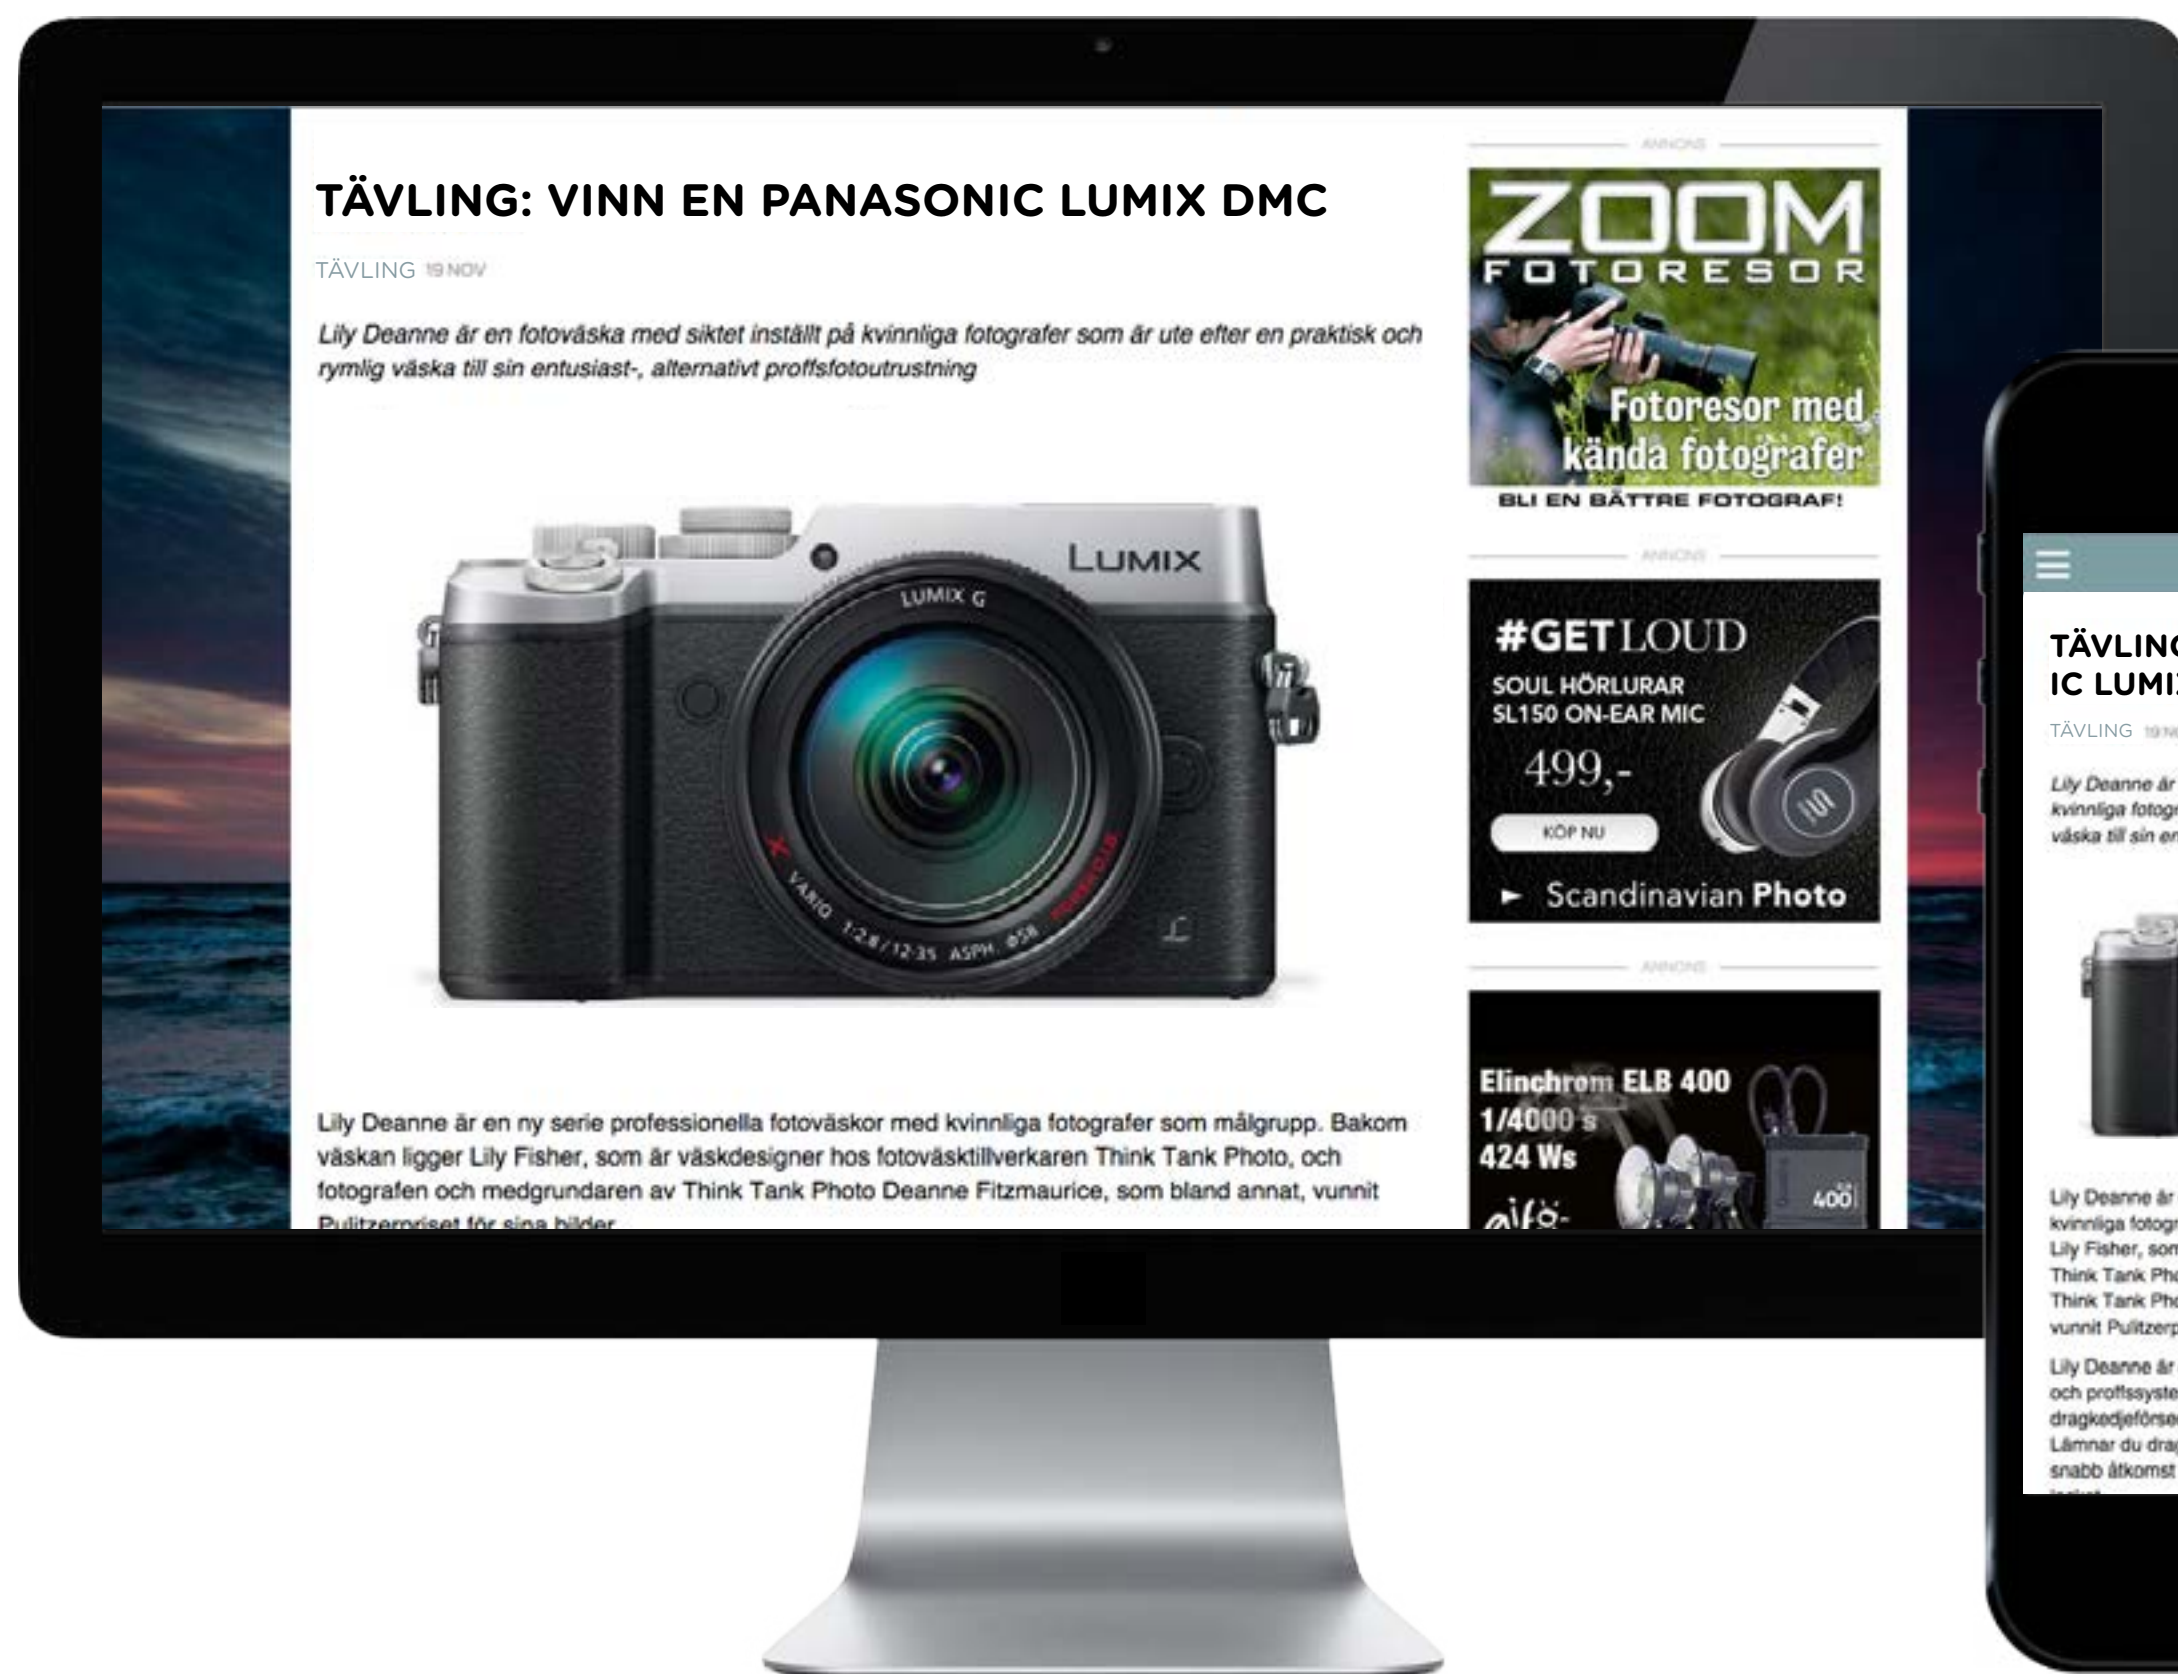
TÄVLING: VINN EN PANASONIC LUMIX DMC

TÄVLING 19 NOV

Lily Deanne är en fotoväska med siktet inställt på kvinnliga fotografer som är ute efter en praktisk och rymlig väska till sin entusiast-, alternativt proffsfotoutrustning

LUMIX

LUMIX G

VARIO 1:2.8/12-35 ASPH. ø58

Lily Deanne är en ny serie professionella fotoväskor med kvinnliga fotografer som målgrupp. Bakom väskan ligger Lily Fisher, som är väskdesigner hos fotoväsktillverkaren Think Tank Photo, och fotografen och medgrundaren av Think Tank Photo Deanne Fitzmaurice, som bland annat, vunnit Pulitzerpriset för sina bilder.

ANNONS

ZOOM FOTORESOR

Fotoresor med kända fotografer

BLI EN BÄTTRE FOTOGRAF!

ANNONS

#GET LOUD

SOUL HÖRLURAR SL150 ON-EAR MIC

499,-

KÖP NU

Scandinavian Photo

ANNONS

Elinchrom ELB 400 1/4000 s 424 Ws

400

TÄVLING
IC LUMI

TÄVLING 19 N

Lily Deanne är
kvinnliga fotog
väska till sin en

Lily Deanne är
kvinnliga fotogr
Lily Fisher, som
Think Tank Pho
Think Tank Pho
vunnit Pulitzerp

Lily Deanne är
och proffssyste
dragkedjeförse
Lämnar du drag
snabb åtkomst